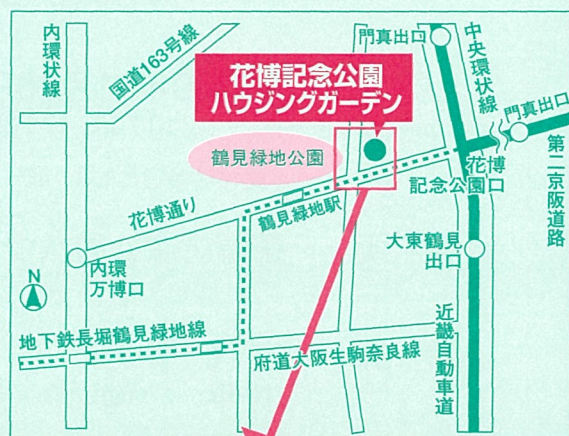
花博記念公園
ハウジングガーデン

内環状線

国道163号線

門真出口

中央環状線

門真出口

第二京阪道路

鶴見緑地公園

花博通り

鶴見緑地駅

花博記念公園口

大東鶴見出口

N

内環万博口

地下鉄長堀鶴見緑地線

府道大阪生駒奈良線

近畿自動車道